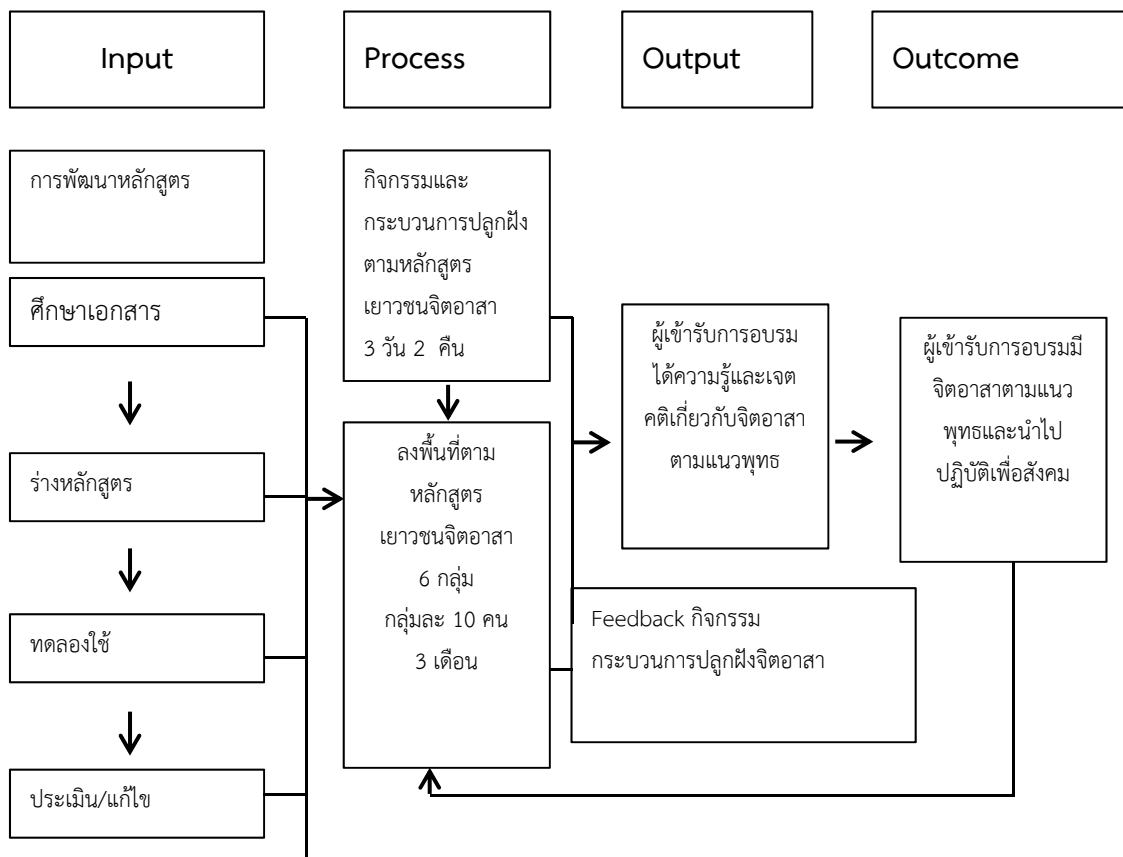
Input

Process

Output

Outcome

การพัฒนาหลักสูตร

ศึกษาเอกสาร

ร่างหลักสูตร

ทดลองใช้

ประเมิน/แก้ไข

กิจกรรมและกระบวนการปลูกฝังตามหลักสูตรเยาวชนจิตอาสา 3 วัน 2 คืน

ลงพื้นที่ตามหลักสูตรเยาวชนจิตอาสา 6 กลุ่ม กลุ่มละ 10 คน 3 เดือน

ผู้เข้ารับการอบรมได้ความรู้และเจตคติเกี่ยวกับจิตอาสาตามแนวพุทธ

ผู้เข้ารับการอบรมมีจิตอาสาตามแนวพุทธและนำไปปฏิบัติเพื่อสังคม

Feedback กิจกรรม กระบวนการปลูกฝังจิตอาสา